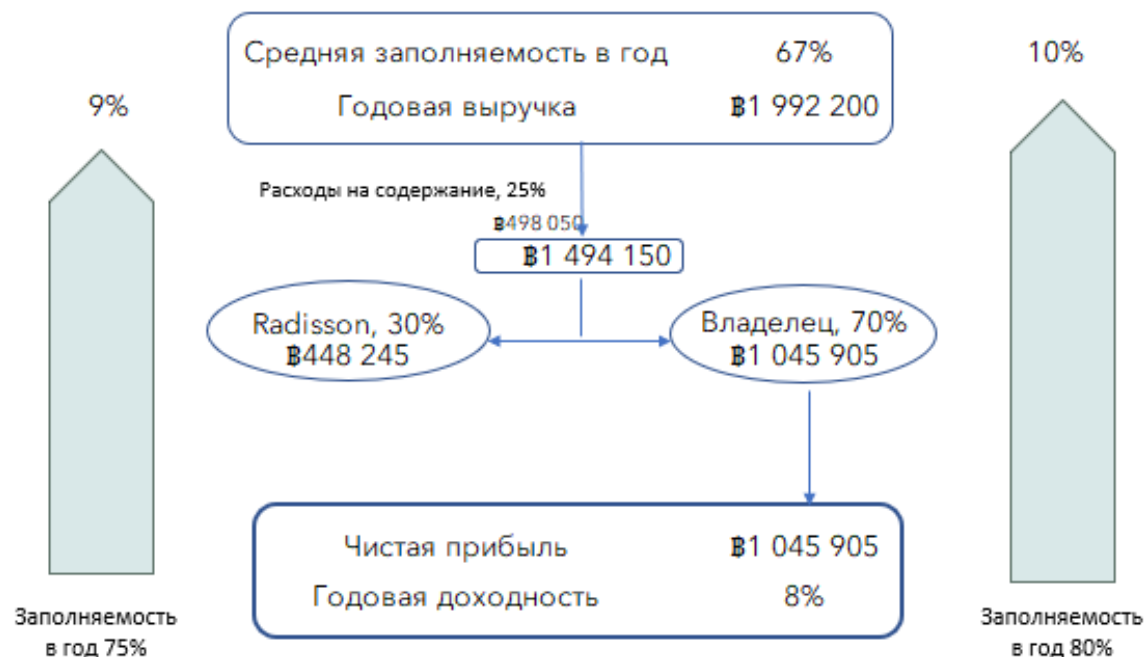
9%

Заполняемость в год 75%

Средняя заполняемость в год 67%

Годовая выручка ฿1 992 200

Расходы на содержание, 25%

฿498 050

฿1 494 150

Radisson, 30%
฿448 245

Владелец, 70%
฿1 045 905

Чистая прибыль ฿1 045 905

Годовая доходность 8%

10%

Заполняемость в год 80%